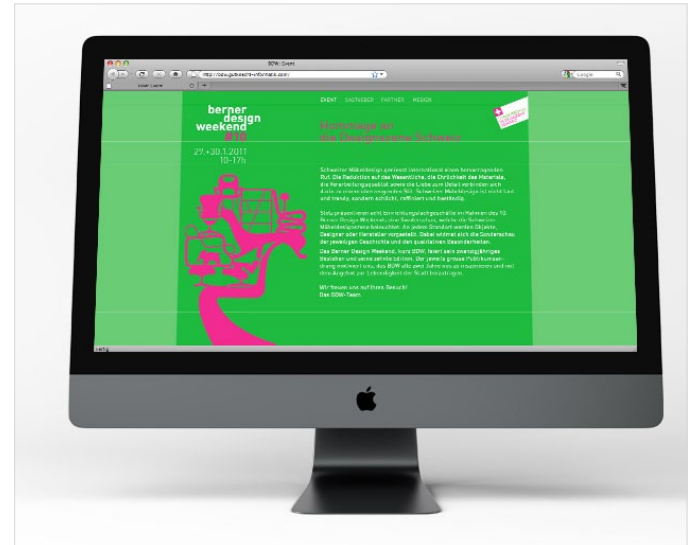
BDW: Event

http://bdw.guilestin-informatik.com/

Google

berner design weekend #10

27.+30.1.2011 10-17h

EVENT GASTGEBER PARTNER MEDIEN

Hommage an das Designland Schweiz

Schweizer Möbeldesign geniesst international einen hervorragenden Ruf. Die Reduktion auf das Wesentliche, die Ehrlichkeit des Materials, die Verarbeitungsqualität sowie die Liebe zum Detail verbinden sich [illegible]

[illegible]

Das Berner Design Weekend, kurz BDW, feiert sein zehnjähriges Bestehen und wenn zehnte feiern. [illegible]

Wir freuen uns auf Ihren Besuch! Das BDW-Team

Fertig